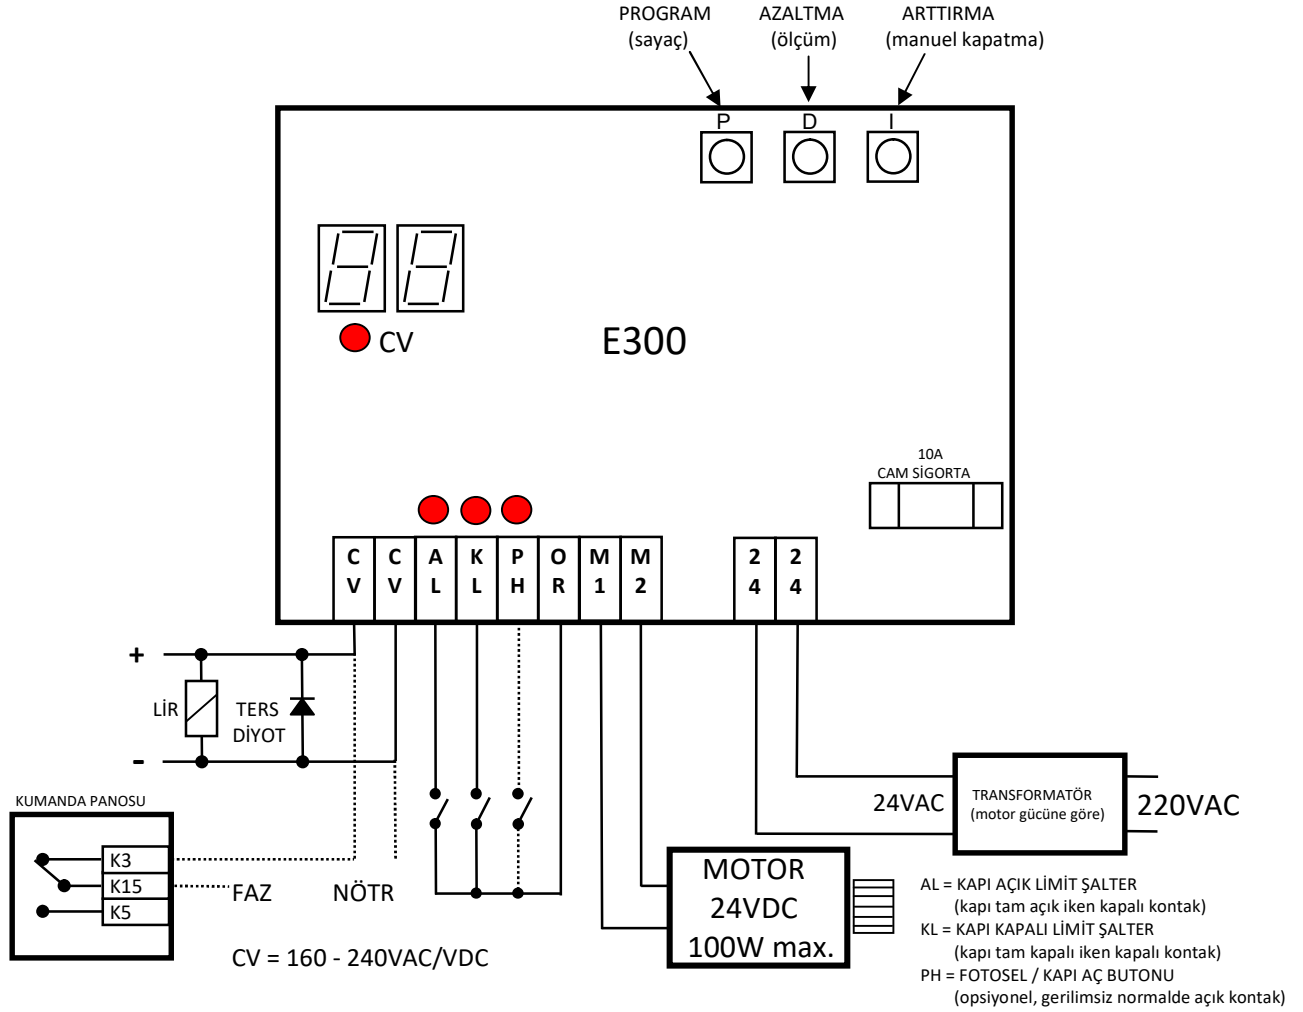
PROGRAM
(sayaç)

AZALTMA
(ölçüm)

ARTTIRMA
(manuel kapatma)

P

D

I

CV

E300

10A
CAM SİGORTA

| C V | C V | A L | K L | P H | O R | M 1 | M 2 | 2 4 | 2 4 |
|---|---|---|---|---|---|---|---|---|---|

+

LİR

TERS
DİYOT

-

KUMANDA PANOSU

K3
K15
K5

FAZ

NÖTR

CV = 160 - 240VAC/VDC

MOTOR
24VDC
100W max.

24VAC

TRANSFORMATÖR
(motor gücüne göre)

220VAC

AL = KAPI AÇIK LİMİT ŞALTER
(kapı tam açık iken kapalı kontak)
KL = KAPI KAPALI LİMİT ŞALTER
(kapı tam kapalı iken kapalı kontak)
PH = FOTOSEL / KAPI AÇ BUTONU
(opsiyonel, gerilimsiz normalde açık kontak)